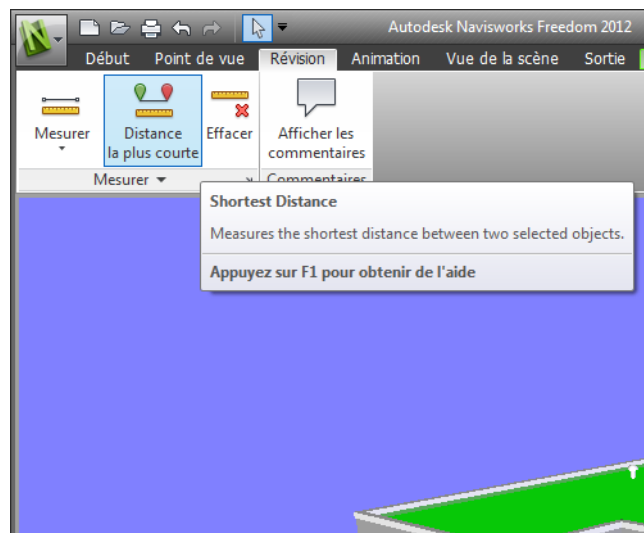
Autodesk Navisworks Freedom 2012

Début Point de vue Révision Animation Vue de la scène Sortie

Mesurer

Distance la plus courte

Effacer

Afficher les commentaires

Mesurer

Commentaires

Shortest Distance

Measures the shortest distance between two selected objects.

Appuyez sur F1 pour obtenir de l'aide